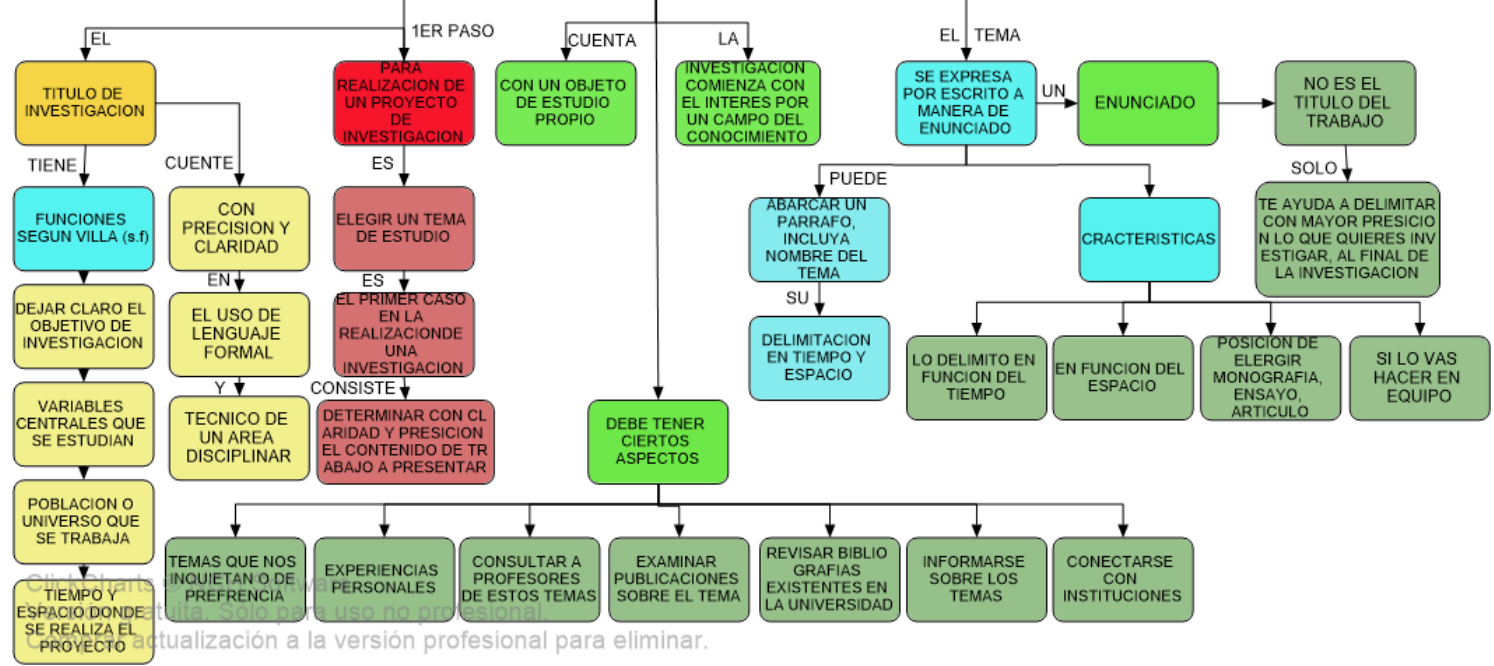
EL

1ER PASO

CUENTA

LA

EL TEMA

TITULO DE INVESTIGACION

PARA REALIZACION DE UN PROYECTO DE INVESTIGACION

CON UN OBJETO DE ESTUDIO PROPIO

INVESTIGACION COMIENZA CON EL INTERES POR UN CAMPO DEL CONOCIMIENTO

SE EXPRESA POR ESCRITO A MANERA DE ENUNCIADO

UN

ENUNCIADO

NO ES EL TITULO DEL TRABAJO

TIENE

CUENTE

ES

SOLO

PUEDE

FUNCIONES SEGUN VILLA (s.f)

CON PRECISION Y CLARIDAD

ELEGIR UN TEMA DE ESTUDIO

ABARCAR UN PARRAFO, INCLUYA NOMBRE DEL TEMA

CRACTERISTICAS

TE AYUDA A DELIMITAR CON MAYOR PRESICION LO QUE QUIERES INVESTIGAR, AL FINAL DE LA INVESTIGACION

EN

ES

DEJAR CLARO EL OBJETIVO DE INVESTIGACION

EL USO DE LENGUAJE FORMAL

EL PRIMER CASO EN LA REALIZACIONDE UNA INVESTIGACION

SU

DELIMITACION EN TIEMPO Y ESPACIO

LO DELIMITO EN FUNCION DEL TIEMPO

EN FUNCION DEL ESPACIO

POSICION DE ELERGIR MONOGRAFIA, ENSAYO, ARTICULO

SI LO VAS HACER EN EQUIPO

Y

CONSISTE

VARIABLES CENTRALES QUE SE ESTUDIAN

TECNICO DE UN AREA DISCIPLINAR

DETERMINAR CON CLARIDAD Y PRESICION EL CONTENIDO DE TRABAJO A PRESENTAR

DEBE TENER CIERTOS ASPECTOS

POBLACION O UNIVERSO QUE SE TRABAJA

TIEMPO Y ESPACIO DONDE SE REALIZA EL PROYECTO

TEMAS QUE NOS INQUIETAN O DE PREFRENCIA

EXPERIENCIAS PERSONALES

CONSULTAR A PROFESORES DE ESTOS TEMAS

EXAMINAR PUBLICACIONES SOBRE EL TEMA

REVISAR BIBLIOGRAFIAS EXISTENTES EN LA UNIVERSIDAD

INFORMARSE SOBRE LOS TEMAS

CONECTARSE CON INSTITUCIONES

ClickCharts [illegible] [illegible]atuita. Solo para uso no profesional.
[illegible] actualización a la versión profesional para eliminar.